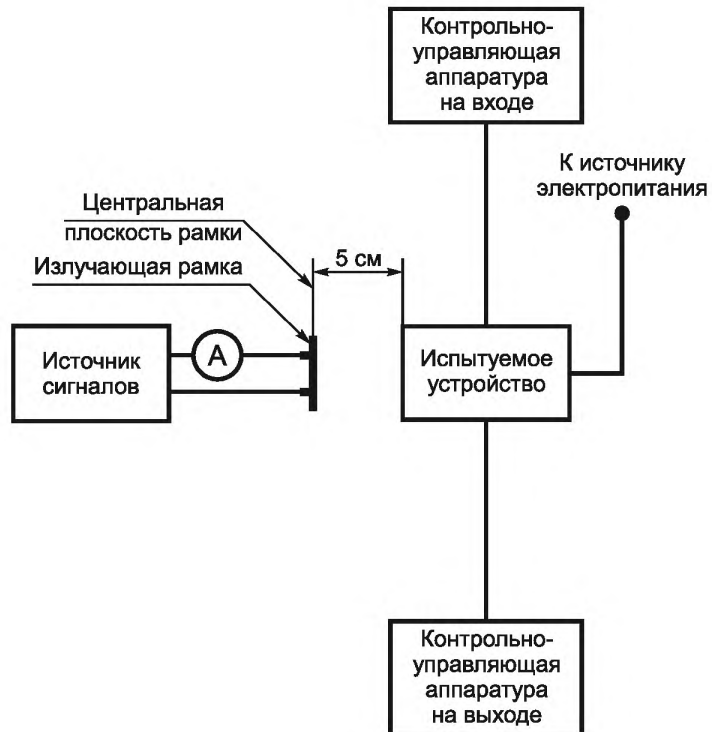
Контрольно-управляющая аппаратура на входе

К источнику электропитания

Центральная плоскость рамки

Излучающая рамка

5 см

Источник сигналов

A

Испытуемое устройство

Контрольно-управляющая аппаратура на выходе